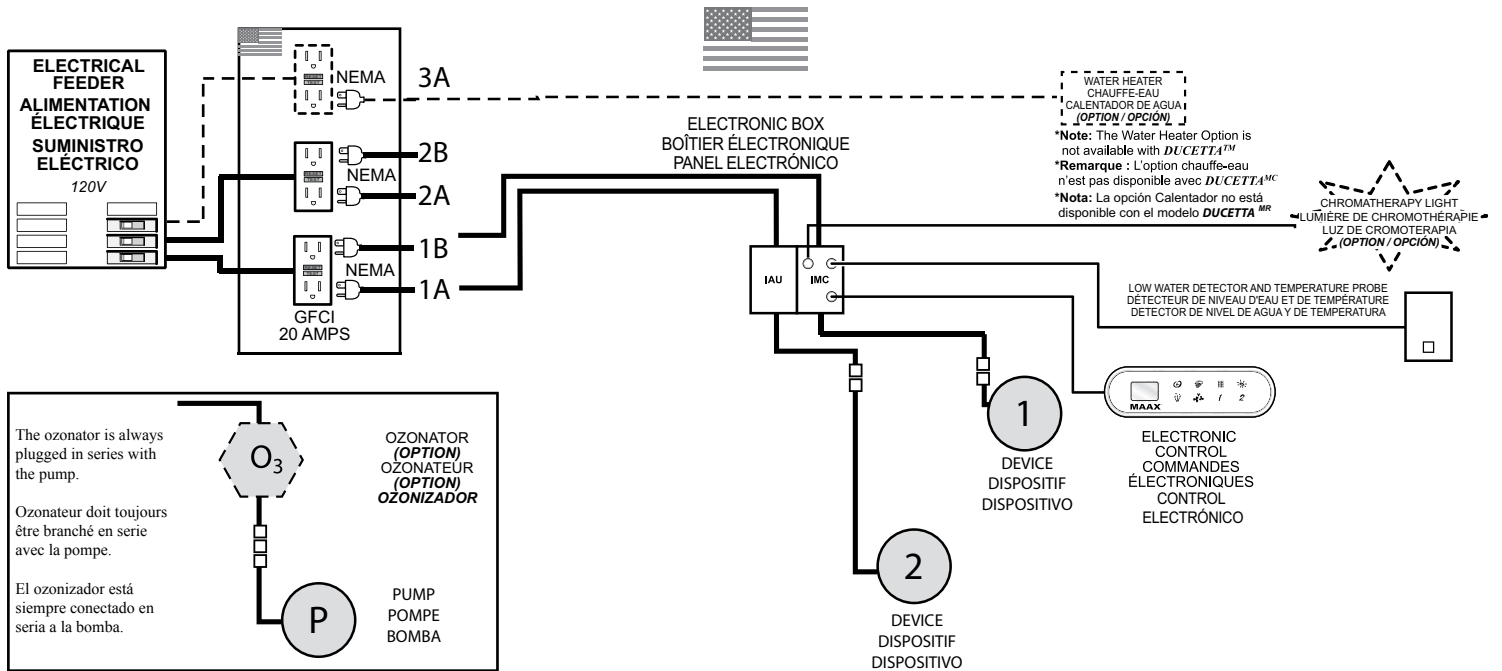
ELECTRICAL FEEDER
ALIMENTATION ÉLECTRIQUE
SUMINISTRO ELÉCTRICO
120V

NEMA
3A
NEMA
2B
2A
NEMA
1B
1A
GFCI
20 AMPS

WATER HEATER
CHAUFFE-EAU
CALENTADOR DE AGUA
(OPTION / OPCIÓN)

*Note: The Water Heater Option is not available with DUCETTA$^{TM}$
*Remarque : L'option chauffe-eau n'est pas disponible avec DUCETTA$^{MC}$
*Nota: La opción Calentador no está disponible con el modelo DUCETTA $^{MR}$

ELECTRONIC BOX
BOÎTIER ÉLECTRONIQUE
PANEL ELECTRÓNICO

CHROMATHERAPY LIGHT
LUMIÈRE DE CHROMOTHÉRAPIE
LUZ DE CROMOTERAPIA
(OPTION / OPCIÓN)

IAU
IMC

LOW WATER DETECTOR AND TEMPERATURE PROBE
DÉTECTEUR DE NIVEAU D'EAU ET DE TEMPÉRATURE
DETECTOR DE NIVEL DE AGUA Y DE TEMPERATURA

MAAX
1
2

ELECTRONIC CONTROL
COMMANDES ÉLECTRONIQUES
CONTROL ELECTRÓNICO

1
DEVICE
DISPOSITIF
DISPOSITIVO

2
DEVICE
DISPOSITIF
DISPOSITIVO

The ozonator is always plugged in series with the pump.

Ozonateur doit toujours être branché en serie avec la pompe.

El ozonizador está siempre conectado en seria a la bomba.

$O_3$
OZONATOR
(OPTION)
OZONATEUR
(OPTION)
OZONIZADOR

P
PUMP
POMPE
BOMBA